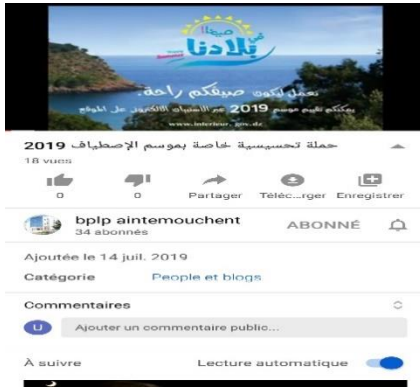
صيفنا في بلادنا
نعمل ليكون صيفكم راحة.
يمكنكم تقييم موسم 2019 عبر الاستبيان الالكتروني على الموقع
www.interieur.gov.dz

حملة تحسيسية خاصة بموسم الإصطياف 2019
18 vues
0
0
Partager
Téléc...rger
Enregistrer

bplp aintemouchent
34 abonnés
ABONNÉ

Ajoutée le 14 juil. 2019
Catégorie People et blogs

Commentaires
U
Ajouter un commentaire public...

À suivre
Lecture automatique